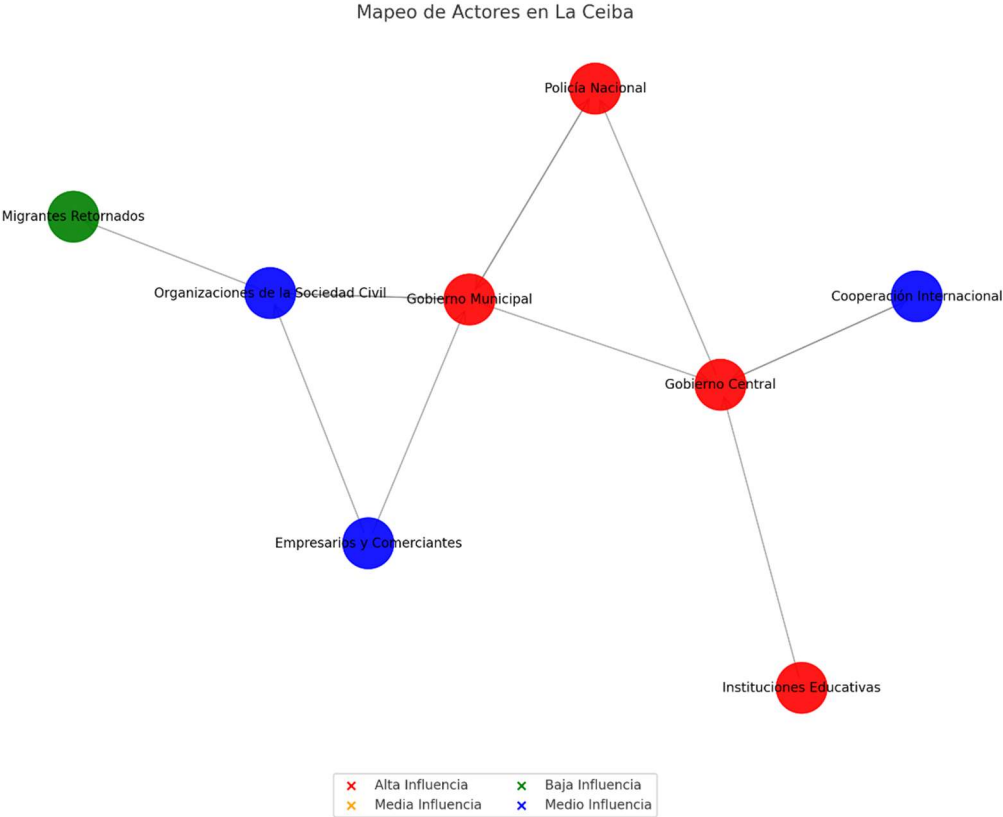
Mapeo de Actores en La Ceiba

Policía Nacional

Migrantes Retornados

Organizaciones de la Sociedad Civil

Gobierno Municipal

Cooperación Internacional

Gobierno Central

Empresarios y Comerciantes

Instituciones Educativas

× Alta Influencia
× Media Influencia
× Baja Influencia
× Medio Influencia